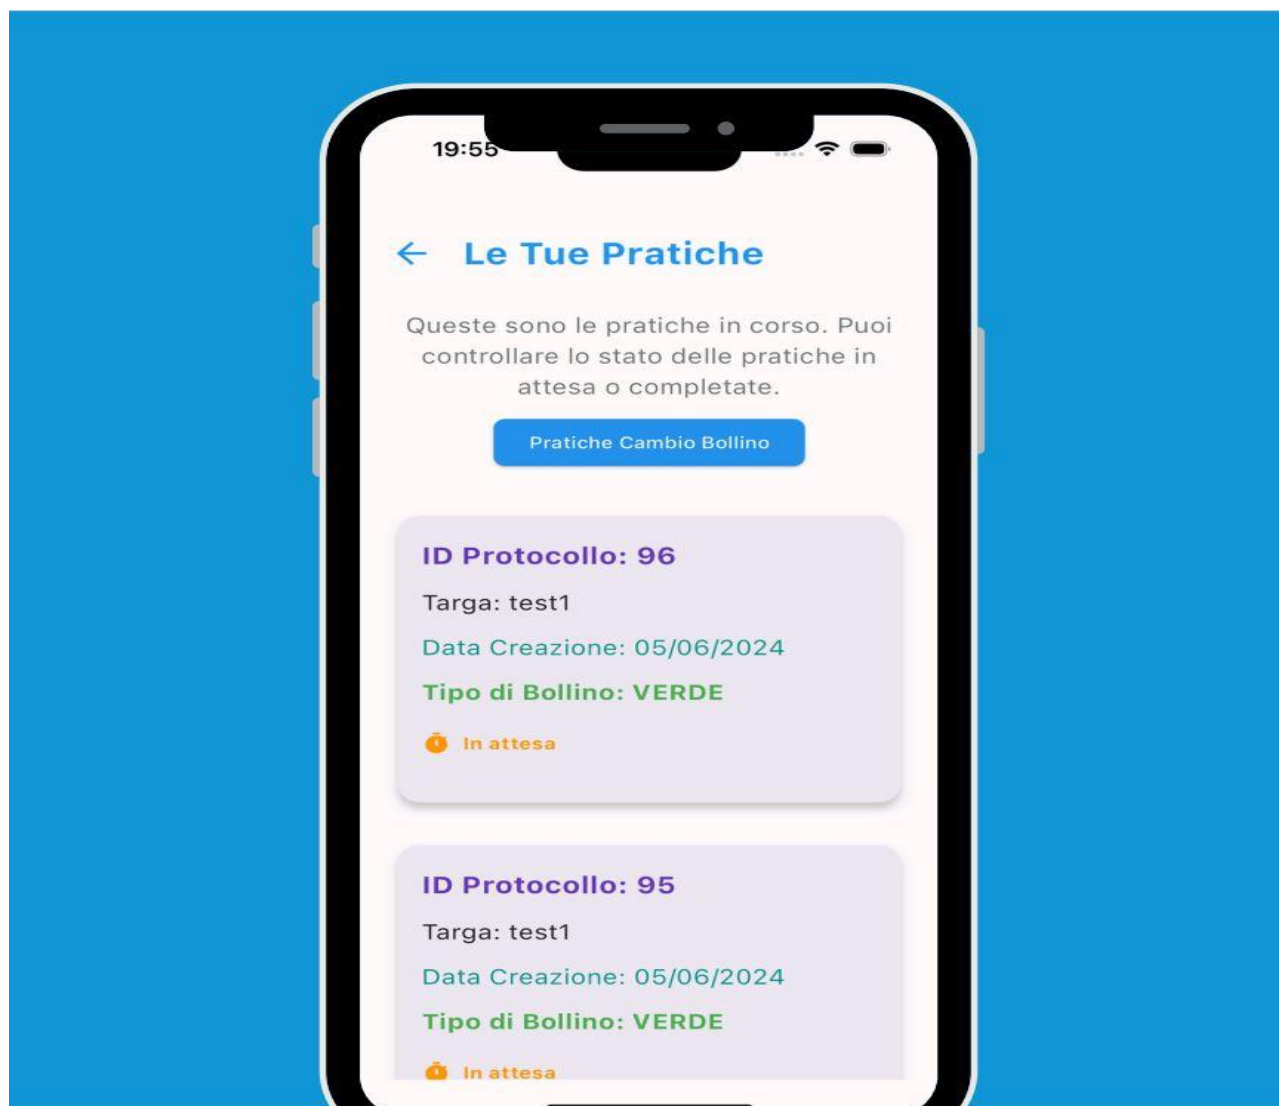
19:55

Le Tue Pratiche

Queste sono le pratiche in corso. Puoi controllare lo stato delle pratiche in attesa o completate.

Pratiche Cambio Bollino

ID Protocollo: 96

Targa: test1

Data Creazione: 05/06/2024

Tipo di Bollino: VERDE

In attesa

ID Protocollo: 95

Targa: test1

Data Creazione: 05/06/2024

Tipo di Bollino: VERDE

In attesa